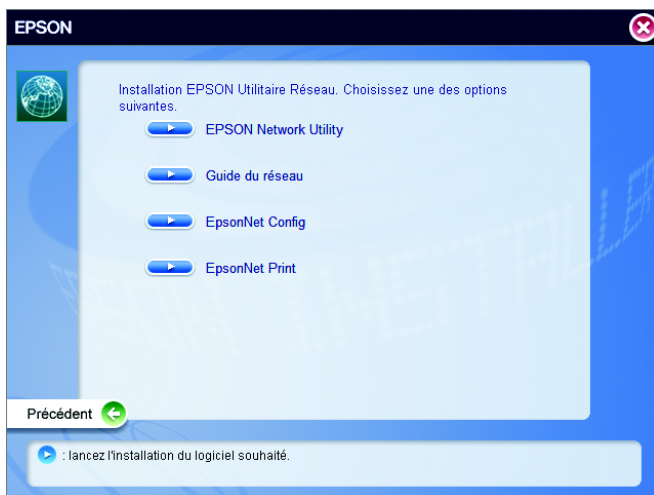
EPSON

Installation EPSON Utilitaire Réseau. Choisissez une des options suivantes.

EPSON Network Utility

Guide du réseau

EpsonNet Config

EpsonNet Print

Précédent

: lancez l'installation du logiciel souhaité.